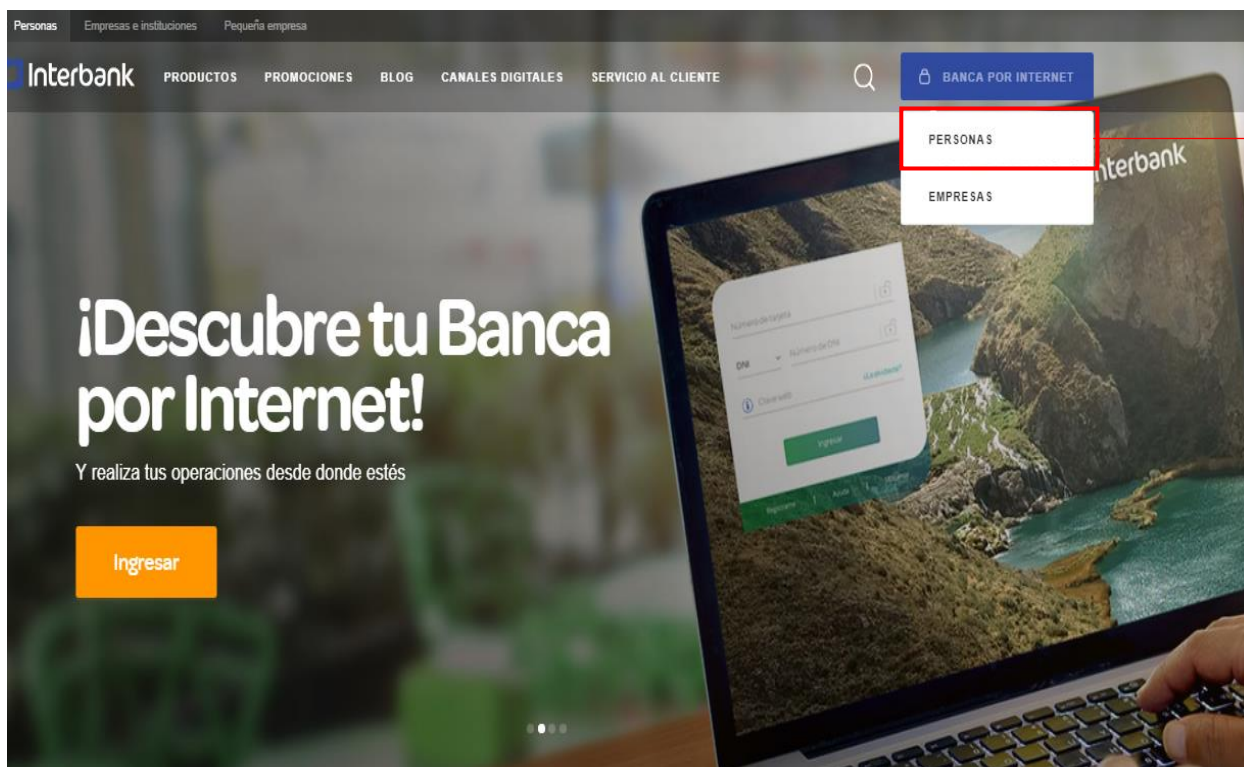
Personas Empresas e instituciones Pequeña empresa

Interbank PRODUCTOS PROMOCIONES BLOG CANALES DIGITALES SERVICIO AL CLIENTE

BANCA POR INTERNET

PERSONAS

EMPRESAS

interbank

¡Descubre tu Banca por Internet!

Y realiza tus operaciones desde donde estés

Ingresar

Número de tarjeta

DNI Número de DNI

Clave web

Ingresar